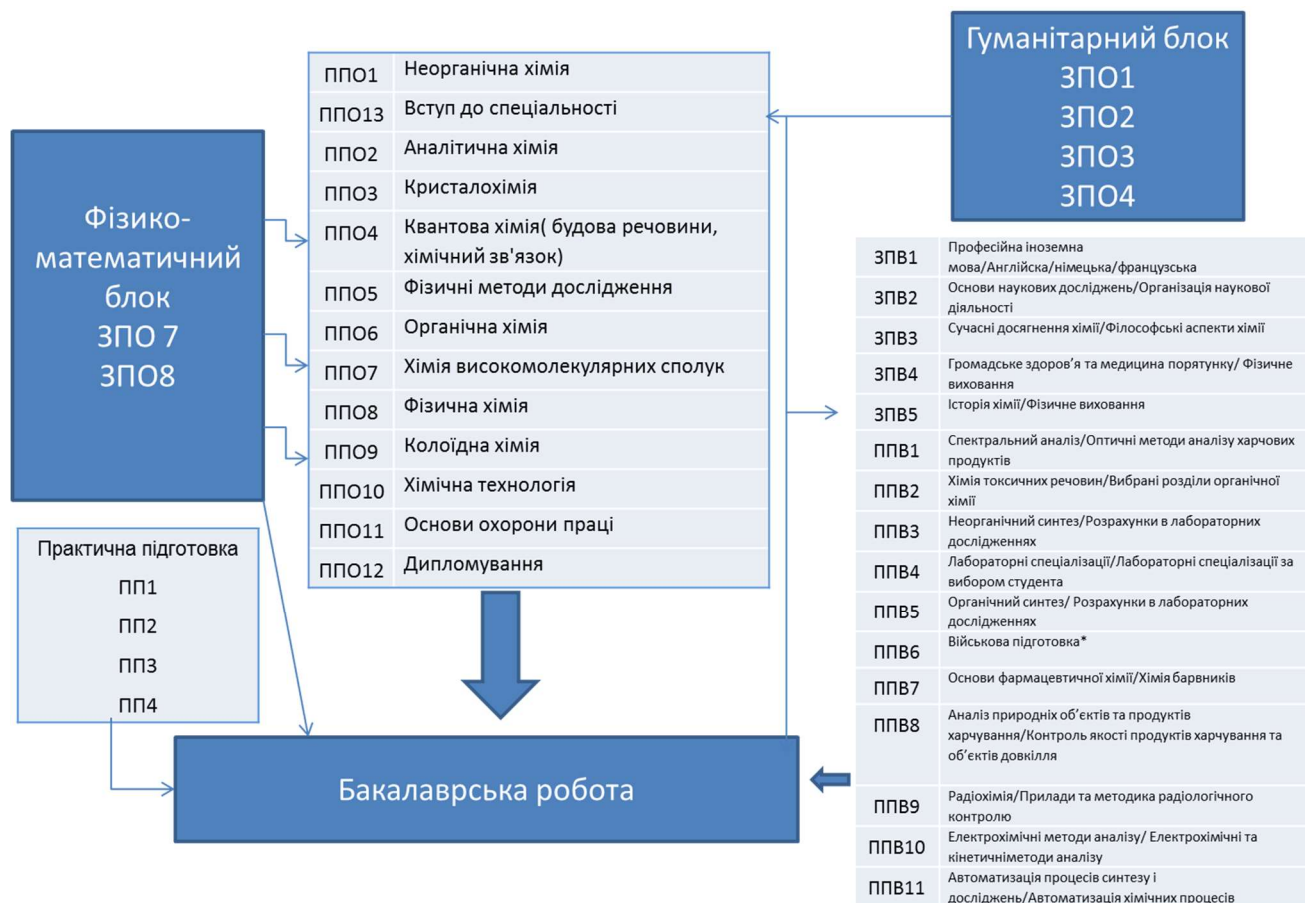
Фізико-математичний блок
ЗПО 7
ЗПО8

| ППО1 | Неорганічна хімія |
|---|---|
| ППО13 | Вступ до спеціальності |
| ППО2 | Аналітична хімія |
| ППО3 | Кристалохімія |
| ППО4 | Квантова хімія( будова речовини, хімічний зв'язок) |
| ППО5 | Фізичні методи дослідження |
| ППО6 | Органічна хімія |
| ППО7 | Хімія високомолекулярних сполук |
| ППО8 | Фізична хімія |
| ППО9 | Колоїдна хімія |
| ППО10 | Хімічна технологія |
| ППО11 | Основи охорони праці |
| ППО12 | Дипломування |

Гуманітарний блок
ЗПО1
ЗПО2
ЗПО3
ЗПО4

| ЗПВ1 | Професійна іноземна мова/Англійска/німецька/французська |
|---|---|
| ЗПВ2 | Основи наукових досліджень/Організація наукової діяльності |
| ЗПВ3 | Сучасні досягнення хімії/Філософські аспекти хімії |
| ЗПВ4 | Громадське здоров'я та медицина порятунку/ Фізичне виховання |
| ЗПВ5 | Історія хімії/Фізичне виховання |
| ППВ1 | Спектральний аналіз/Оптичні методи аналізу харчових продуктів |
| ППВ2 | Хімія токсичних речовин/Вибрані розділи органічної хімії |
| ППВ3 | Неорганічний синтез/Розрахунки в лабораторних дослідженнях |
| ППВ4 | Лабораторні спеціалізації/Лабораторні спеціалізації за вибором студента |
| ППВ5 | Органічний синтез/ Розрахунки в лабораторних дослідженнях |
| ППВ6 | Військова підготовка* |
| ППВ7 | Основи фармацевтичної хімії/Хімія барвників |
| ППВ8 | Аналіз природніх об'єктів та продуктів харчування/Контроль якості продуктів харчування та об'єктів довкілля |
| ППВ9 | Радіохімія/Прилади та методика радіологічного контролю |
| ППВ10 | Електрохімічні методи аналізу/ Електрохімічні та кінетичніметоди аналізу |
| ППВ11 | Автоматизація процесів синтезу і досліджень/Автоматизація хімічних процесів |

Практична підготовка
ПП1
ПП2
ПП3
ПП4

Бакалаврська робота